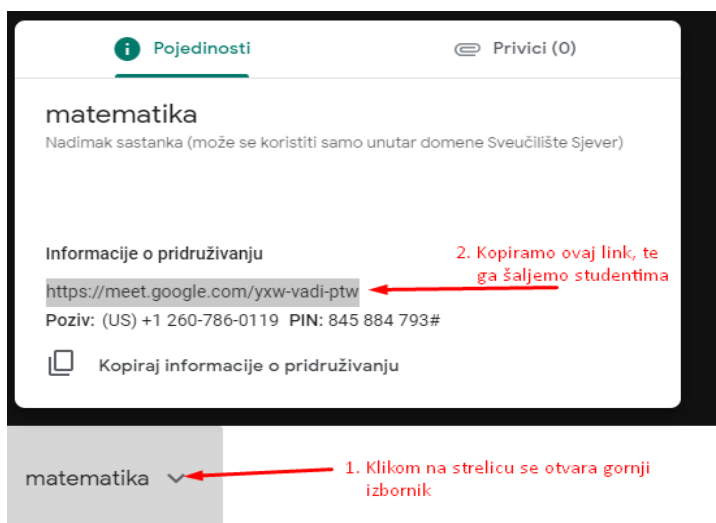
Pojedinosti

Privici (0)

matematika

Nadimak sastanka (može se koristiti samo unutar domene Sveučilište Sjever)

Informacije o pridruživanju

2. Kopiramo ovaj link, te ga šaljemo studentima

https://meet.google.com/yxw-vadi-ptw

Poziv: (US) +1 260-786-0119 PIN: 845 884 793#

Kopiraj informacije o pridruživanju

matematika

1. Klikom na strelicu se otvara gornji izbornik